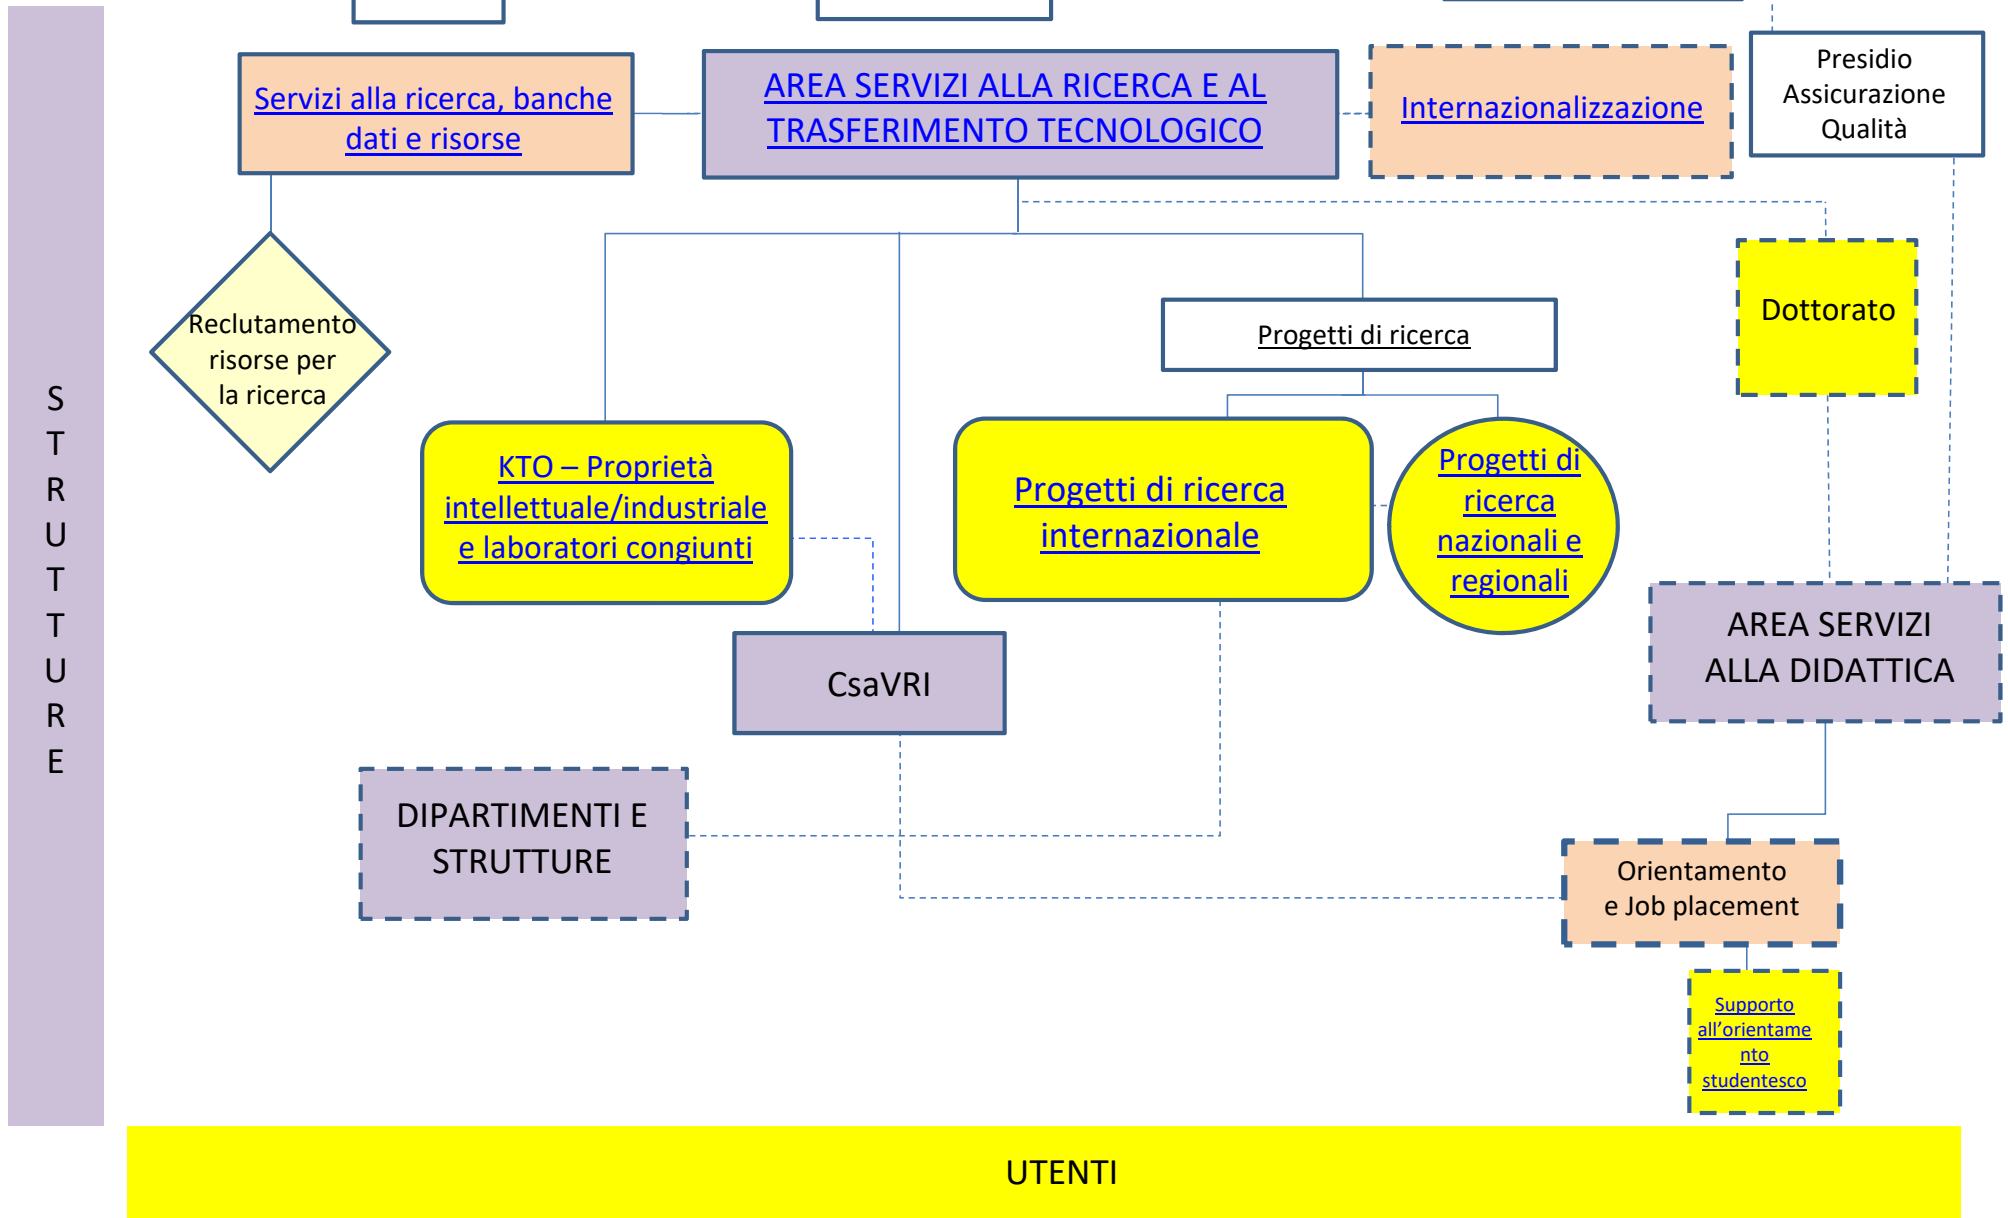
S T R U T T U R E

Servizi alla ricerca, banche dati e risorse

AREA SERVIZI ALLA RICERCA E AL TRASFERIMENTO TECNOLOGICO

Internazionalizzazione

Presidio Assicurazione Qualità

Reclutamento risorse per la ricerca

Progetti di ricerca

Dottorato

KTO – Proprietà intellettuale/industriale e laboratori congiunti

Progetti di ricerca internazionale

Progetti di ricerca nazionali e regionali

AREA SERVIZI ALLA DIDATTICA

CsaVRI

DIPARTIMENTI E STRUTTURE

Orientamento e Job placement

Supporto all'orientamento studentesco

UTENTI